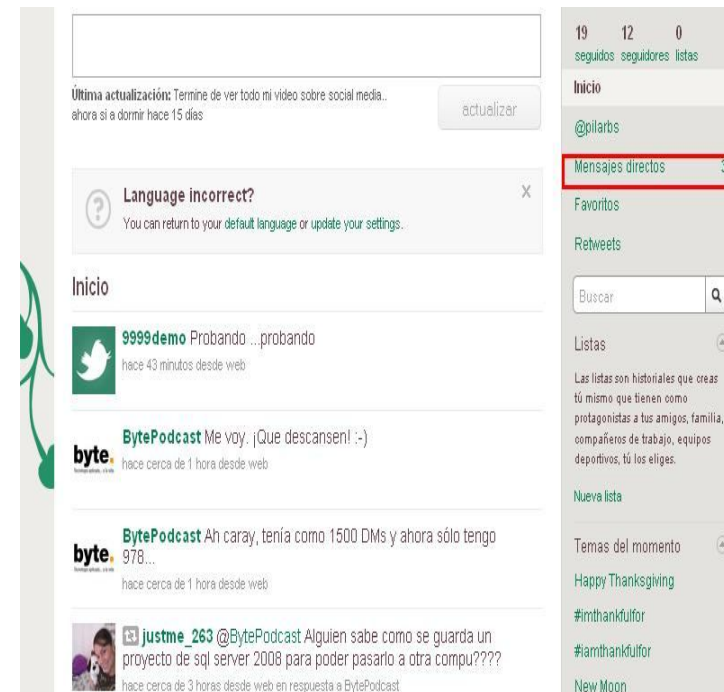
Última actualización: Termine de ver todo mi video sobre social media.. ahora si a dormir hace 15 días

actualizar

Language incorrect?
You can return to your default language or update your settings.

Inicio

9999demo Probando ...probando
hace 43 minutos desde web

byte BytePodcast Me voy. ¡Que descansen! :-)
hace cerca de 1 hora desde web

byte BytePodcast Ah caray, tenía como 1500 DMs y ahora sólo tengo 978...
hace cerca de 1 hora desde web

justme_263 @BytePodcast Alguien sabe como se guarda un proyecto de sql server 2008 para poder pasarlo a otra compu????
hace cerca de 3 horas desde web en respuesta a BytePodcast

19 seguidos
12 seguidores
0 listas

Inicio
@pilarbs
Mensajes directos
Favoritos
Retweets

Buscar

Listas
Las listas son historiales que creas tú mismo que tienen como protagonistas a tus amigos, familia, compañeros de trabajo, equipos deportivos, tú los eliges.

Nueva lista

Temas del momento
Happy Thanksgiving
#imthankfulfor
#iamthankfulfor
New Moon